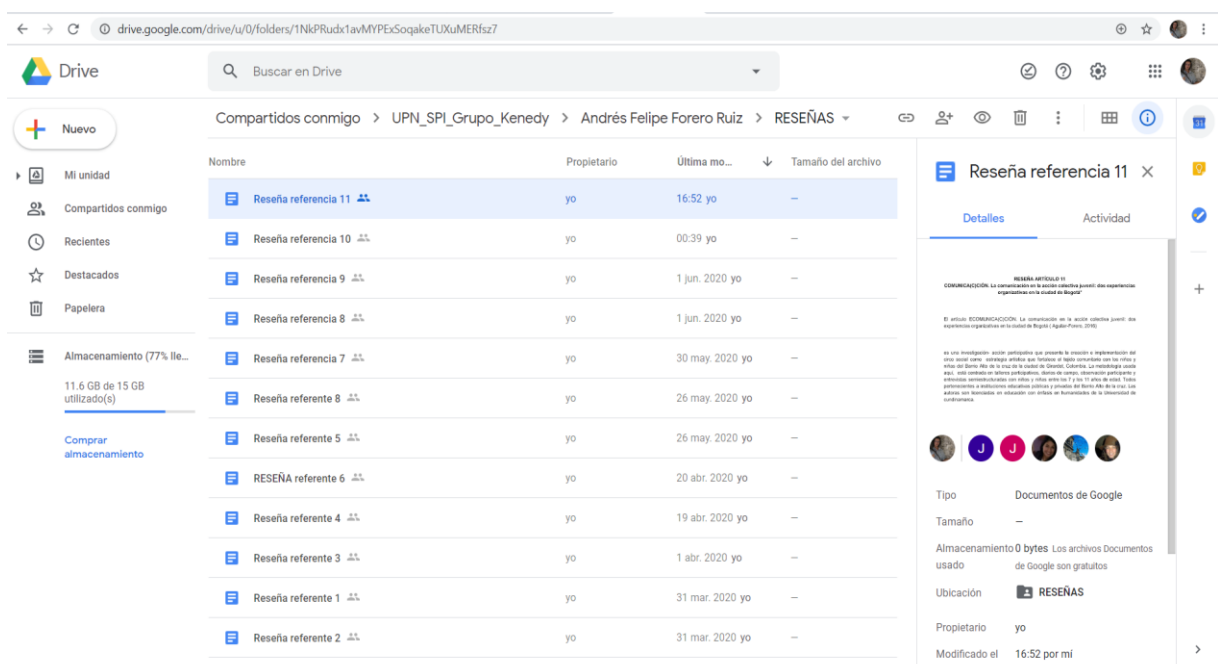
drive.google.com/drive/u/0/folders/1NkPRudx1avMYPExSoqakeTUXuMERfsz7

Drive

Buscar en Drive

Nuevo

Mi unidad
Compartidos conmigo
Recientes
Destacados
Papelera

Almacenamiento (77% lle...
11.6 GB de 15 GB utilizado(s)

Comprar almacenamiento

Compartidos conmigo > UPN_SPI_Grupo_Kenedy > Andrés Felipe Forero Ruiz > RESEÑAS

| Nombre | Propietario | Última mo... | Tamaño del archivo |
|---|---|---|---|
| Reseña referencia 11 | yo | 16:52 yo | – |
| Reseña referencia 10 | yo | 00:39 yo | – |
| Reseña referencia 9 | yo | 1 jun. 2020 yo | – |
| Reseña referencia 8 | yo | 1 jun. 2020 yo | – |
| Reseña referencia 7 | yo | 30 may. 2020 yo | – |
| Reseña referente 8 | yo | 26 may. 2020 yo | – |
| Reseña referente 5 | yo | 26 may. 2020 yo | – |
| RESEÑA referente 6 | yo | 20 abr. 2020 yo | – |
| Reseña referente 4 | yo | 19 abr. 2020 yo | – |
| Reseña referente 3 | yo | 1 abr. 2020 yo | – |
| Reseña referente 1 | yo | 31 mar. 2020 yo | – |
| Reseña referente 2 | yo | 31 mar. 2020 yo | – |

Reseña referencia 11

Detalles
Actividad

RESEÑA ARTÍCULO 11
COMUNICA(C)CIÓN: La comunicación en la acción colectiva juvenil: dos experiencias organizativas en la ciudad de Bogotá

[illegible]

J J

Tipo Documentos de Google
Tamaño –
Almacenamiento usado 0 bytes Los archivos Documentos de Google son gratuitos
Ubicación RESEÑAS
Propietario yo
Modificado el 16:52 por mí